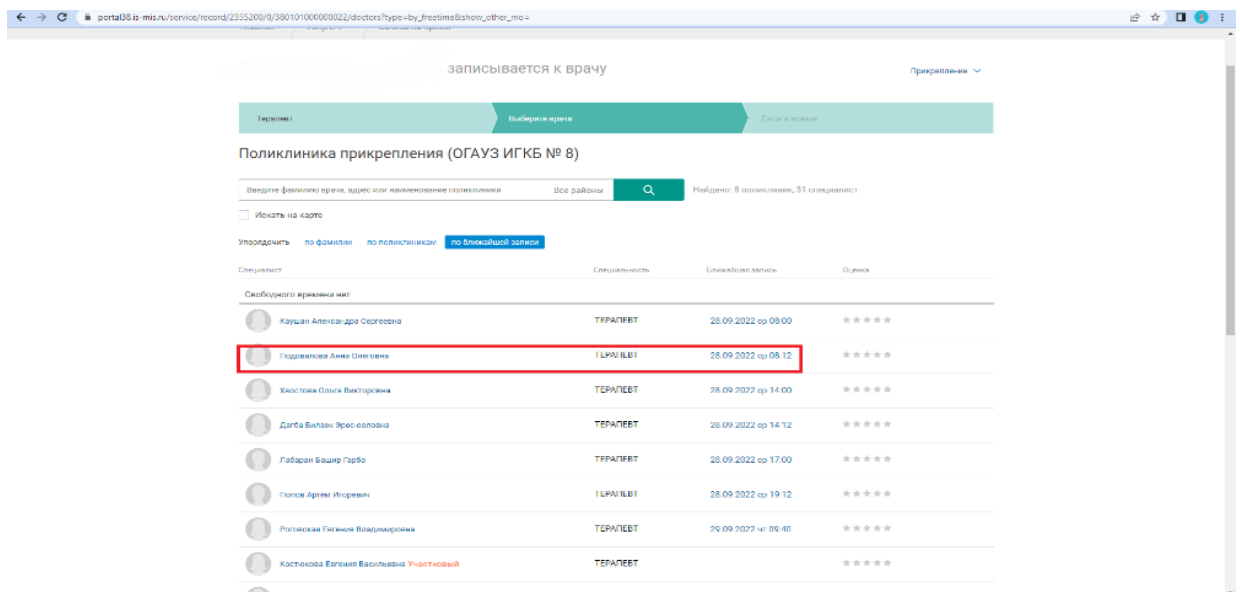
portal38.is-mis.ru/service/record/2355200/9/380101000000022/doctors?type=by_freetime&show_other_mo=

записывается к врачу

Прикрепления

Терапевт | Выберите врача | Дата и время

Поликлиника прикрепления (ОГАУЗ ИГКБ № 8)

Введите фамилию врача, адрес или наименование поликлиники | Все районы

Найдено: 8 поликлиник, 31 специалист

Искать на карте

Упорядочить по фамилии по поликлиникам по ближайшей записи

| Специалист | Специальность | Ближайшая запись | Оценка |
|---|---|---|---|
| Свободного времени нет | | | |
| Каушан Александра Сергеевна | ТЕРАПЕВТ | 28.09.2022 ср 08:00 | |
| Подовалова Анна Олеговна | ТЕРАПЕВТ | 28.09.2022 ср 08:12 | |
| Хвостова Ольга Викторовна | ТЕРАПЕВТ | 28.09.2022 ср 14:00 | |
| Дагба Билзан Эрес-ооловна | ТЕРАПЕВТ | 28.09.2022 ср 14:12 | |
| Лабарен Башир Гарбо | ТЕРАПЕВТ | 28.09.2022 ср 17:00 | |
| Попов Артем Игоревич | ТЕРАПЕВТ | 28.09.2022 ср 19:12 | |
| Роговская Евгения Владимировна | ТЕРАПЕВТ | 29.09.2022 чт 09:40 | |
| Костюкова Евгения Васильевна Участковый | ТЕРАПЕВТ | | |